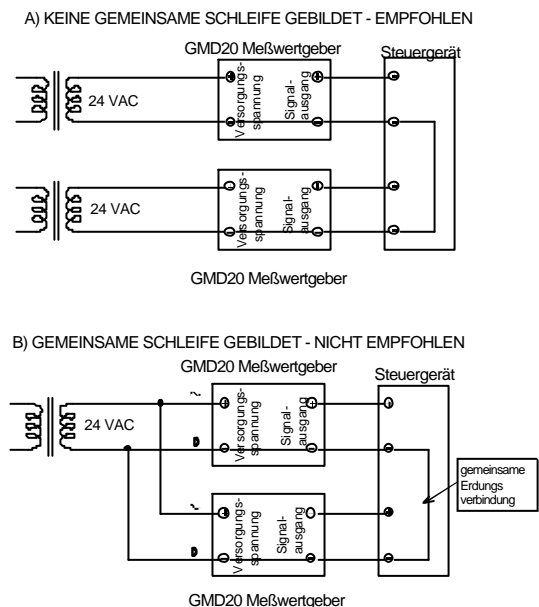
A) KEINE GEMEINSAME SCHLEIFE GEBILDET - EMPFOHLEN

GMD20 Meßwertgeber

Steuergerät

24 VAC

Versorgungsspannung

Signalausgang

24 VAC

Versorgungsspannung

Signalausgang

GMD20 Meßwertgeber

B) GEMEINSAME SCHLEIFE GEBILDET - NICHT EMPFOHLEN

GMD20 Meßwertgeber

Steuergerät

24 VAC

Versorgungsspannung

Signalausgang

gemeinsame Erdungs verbindung

Versorgungsspannung

Signalausgang

GMD20 Meßwertgeber